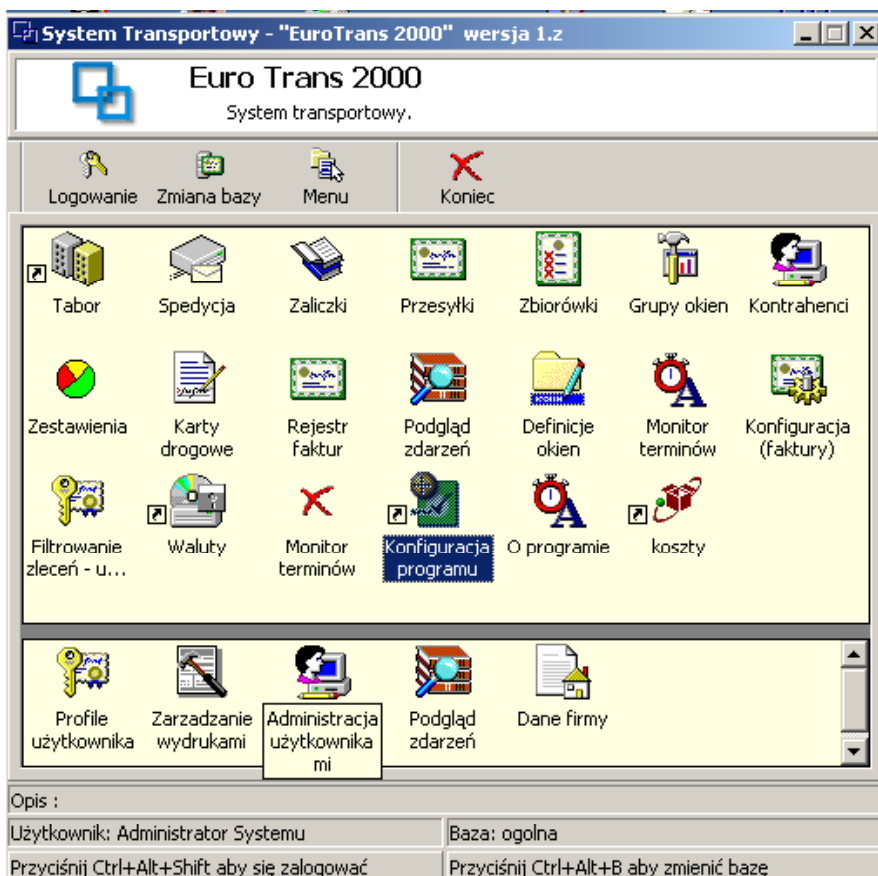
System Transportowy - "EuroTrans 2000" wersja 1.z

Euro Trans 2000
System transportowy.

Logowanie Zmiana bazy Menu Koniec

Tabor Spedycja Zaliczki Przesyłki Zbiorówki Grupy okien Kontrahenci

Zestawienia Karty drogowe Rejestr faktur Podgląd zdarzeń Definicje okien Monitor terminów Konfiguracja (faktury)

Filtrowanie zleceń - u... Waluty Monitor terminów Konfiguracja programu O programie koszty

Profile użytkownika Zarzadzanie wydrukami Administracja użytkownikami Podgląd zdarzeń Dane firmy

Opis :

Użytkownik: Administrator Systemu
Baza: ogolna

Przyciśnij Ctrl+Alt+Shift aby się zalogować
Przyciśnij Ctrl+Alt+B aby zmienić bazę